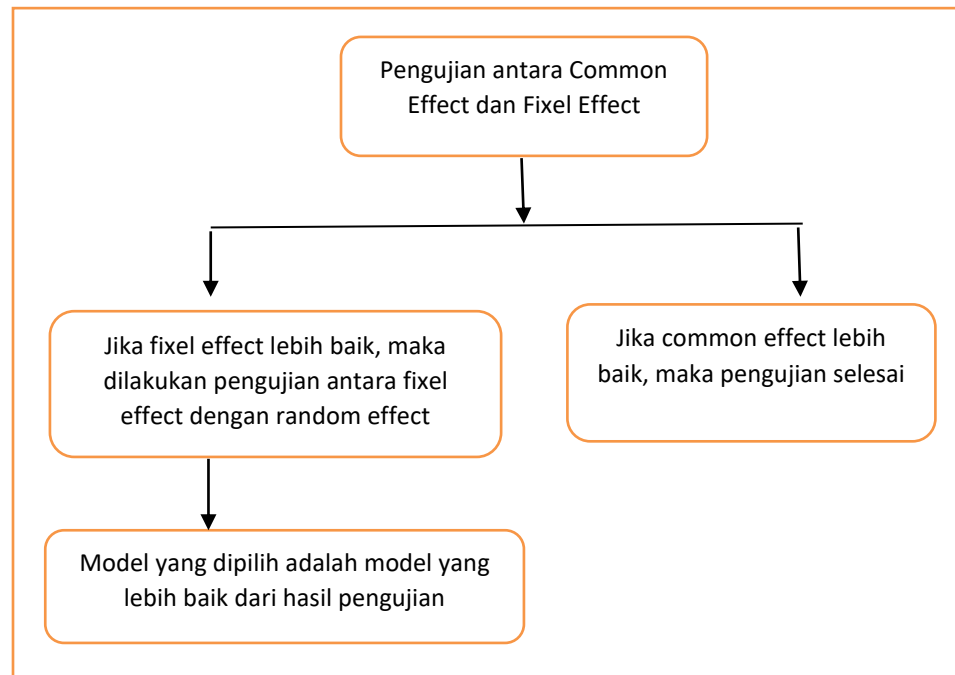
Pengujian antara Common Effect dan Fixel Effect

Jika fixel effect lebih baik, maka dilakukan pengujian antara fixel effect dengan random effect

Jika common effect lebih baik, maka pengujian selesai

Model yang dipilih adalah model yang lebih baik dari hasil pengujian